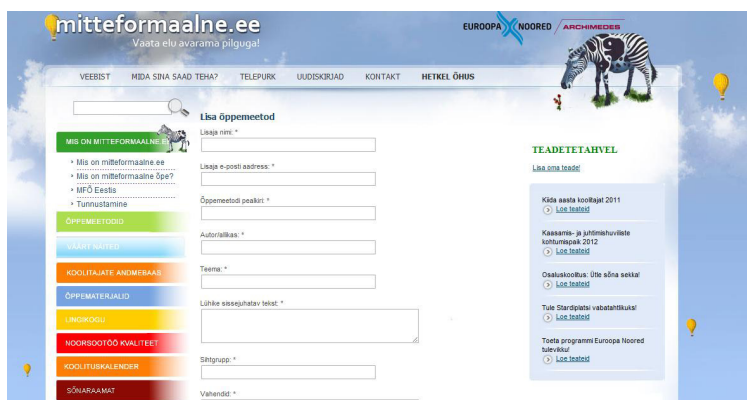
mitteformaalne.ee
Vaata elu avarama pilguga!

EUROOPA NOORED ARCHIMEDES

VEEBIST MIDA SINA SAAD TEHA? TELEPURK UUDISKIRJAD KONTAKT HETKEL ÕHUS

MIS ON MITTEFORMAALNE E
Mis on mitteformaalne.ee
Mis on mitteformaalne õpe?
MFÕ Eestis
Tunnustamine
ÕPPEMEETODID
VÄÄRT NÄITED
KOOLITAJATE ANDMEBAAS
ÕPPEMATERJALID
LINGIKOGU
NOORSOOTÖÖ KVALITEET
KOOLITUSKALENDER
SÕNARAAMAT

Lisa õppemeetod
Lisaja nimi: *
Lisaja e-posti aadress: *
Õppemeetodi pealkiri: *
Autor/allikas: *
Teema: *
Lühike sissejuhatav tekst: *
Sihtgrupp: *
Vahendid: *

TEADETETAHVEL
Lisa sina teade!

Kiida aasta koolitajat 2011
Loe teateid
Kaasamis- ja juhtimishuviliste kohtumispaik 2012
Loe teateid
Osaluskoolitus: Ütle sõna sekka!
Loe teateid
Tule Stardiplatsi vabatahtlikuks!
Loe teateid
Toeta programmi Euroopa Noored tulevikku!
Loe teateid